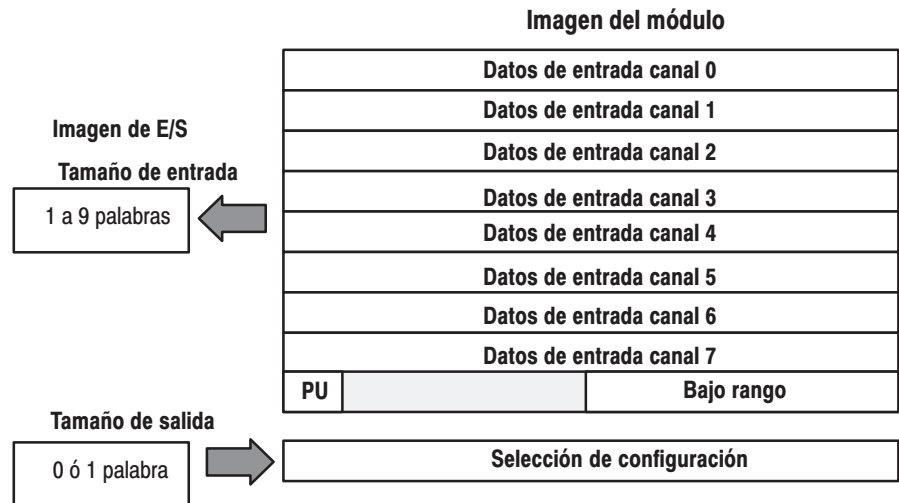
Imagen del módulo

Imagen de E/S

Tamaño de entrada

1 a 9 palabras

| Datos de entrada canal 0 | | |
|---|---|---|
| Datos de entrada canal 1 | | |
| Datos de entrada canal 2 | | |
| Datos de entrada canal 3 | | |
| Datos de entrada canal 4 | | |
| Datos de entrada canal 5 | | |
| Datos de entrada canal 6 | | |
| Datos de entrada canal 7 | | |
| PU | | Bajo rango |

Tamaño de salida

0 ó 1 palabra

Selección de configuración